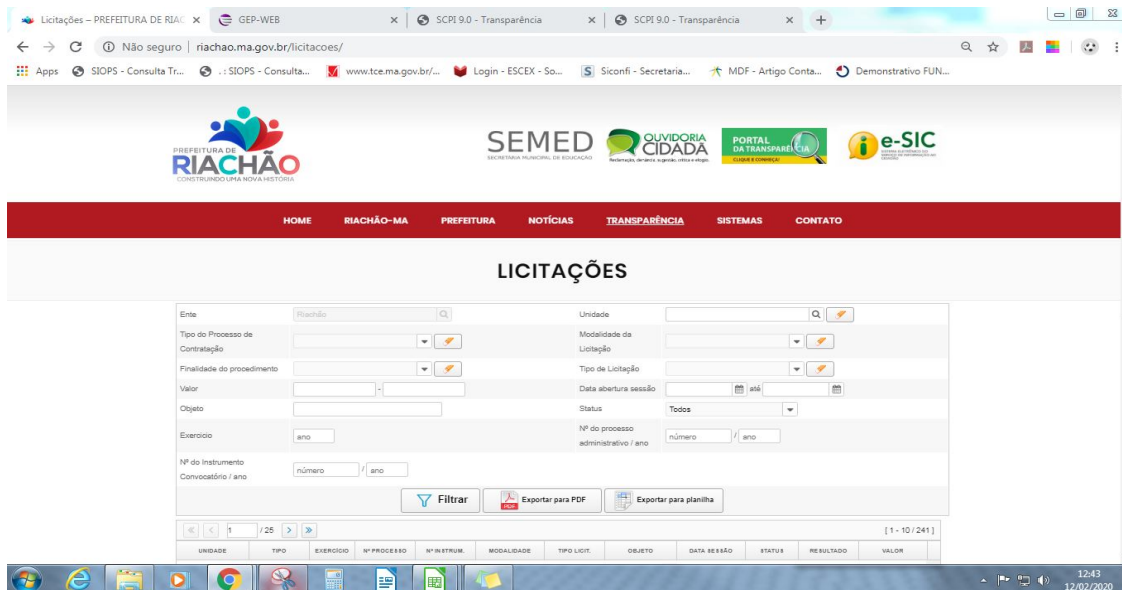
Licitações – PREFEITURA DE RIAC ×
GEP-WEB ×
SCPI 9.0 - Transparência ×
SCPI 9.0 - Transparência ×

Não seguro | riachao.ma.gov.br/licitacoes/

Apps SIOPS - Consulta Tr... .: SIOPS - Consulta... www.tce.ma.gov.br/... Login - ESCEX - So... Siconfi - Secretaria... MDF - Artigo Conta... Demonstrativo FUN...

PREFEITURA DE RIACHÃO
CONSTRUINDO UMA NOVA HISTÓRIA

SEMED
SECRETARIA MUNICIPAL DE EDUCAÇÃO

OUVIDORIA CIDADÃ

PORTAL DA TRANSPARÊNCIA
CLIQUE E CONHEÇA

e-SIC

HOME RIACHÃO-MA PREFEITURA NOTÍCIAS TRANSPARÊNCIA SISTEMAS CONTATO

LICITAÇÕES

Ente Riachão
Unidade
Tipo do Processo de Contratação
Modalidade da Licitação
Finalidade do procedimento
Tipo de Licitação
Valor -
Data abertura sessão até
Objeto
Status Todos
Exercício ano
Nº do processo administrativo / ano número / ano
Nº do Instrumento Convocatório / ano número / ano

Filtrar Exportar para PDF Exportar para planilha

1 /25 [1 - 10 / 241]

| UNIDADE | TIPO | EXERCÍCIO | Nº PROCESSO | Nº INSTRUM. | MODALIDADE | TIPO LICIT. | OBJETO | DATA SESSÃO | STATUS | RESULTADO | VALOR |
|---|---|---|---|---|---|---|---|---|---|---|---|

12:43
12/02/2020